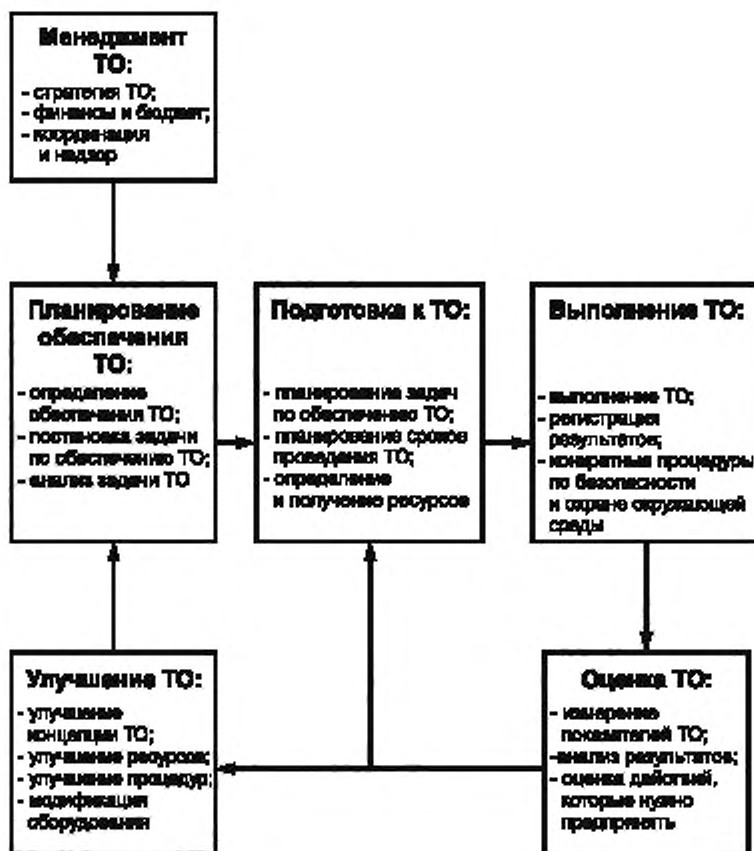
Менеджмент ТО:
- стратегия ТО;
- финансы и бюджет;
- координация и надзор

Планирование обеспечения ТО:
- определение обеспечения ТО;
- постановка задачи по обеспечению ТО;
- анализ задачи ТО

Подготовка к ТО:
- планирование задач по обеспечению ТО;
- планирование сроков проведения ТО;
- определение и получение ресурсов

Выполнение ТО:
- выполнение ТО;
- регистрация результатов;
- конкретные процедуры по безопасности и охране окружающей среды

Улучшение ТО:
- улучшение концепции ТО;
- улучшение ресурсов;
- улучшение процедур;
- модификация оборудования

Оценка ТО:
- измерение показателей ТО;
-анализ результатов;
- оценка действий, которые нужно предпринять